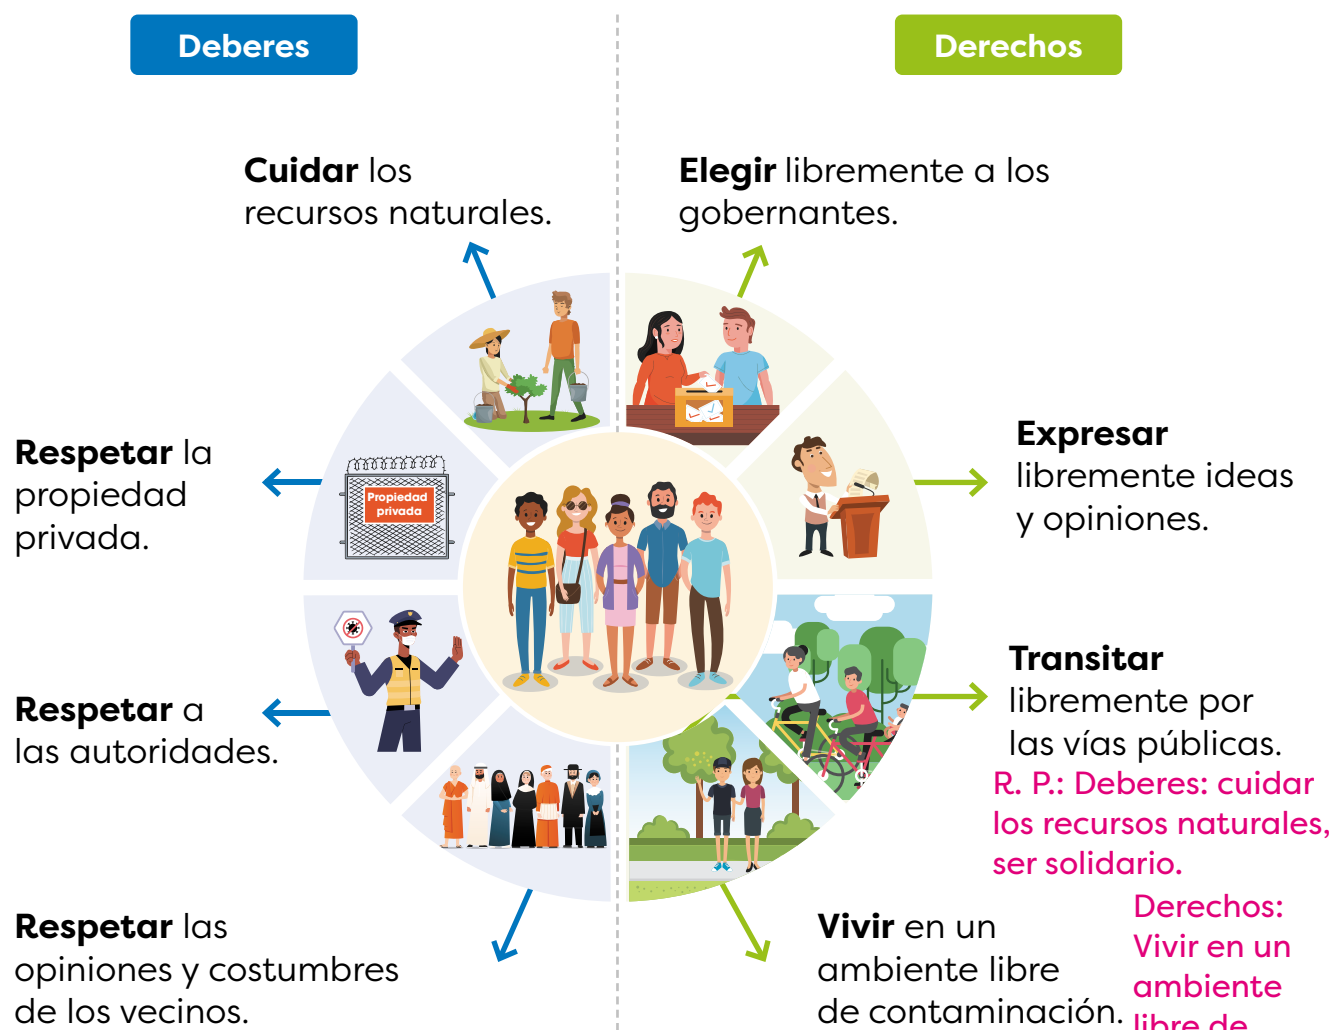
Deberes

Derechos

**Cuidar** los recursos naturales.

**Elegir** libremente a los gobernantes.

**Respetar** la propiedad privada.

Propiedad privada

**Expresar** libremente ideas y opiniones.

**Transitar** libremente por las vías públicas.

**Respetar** a las autoridades.

R. P.: Deberes: cuidar los recursos naturales, ser solidario.

Derechos: Vivir en un ambiente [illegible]

**Respetar** las opiniones y costumbres de los vecinos.

**Vivir** en un ambiente libre de contaminación.